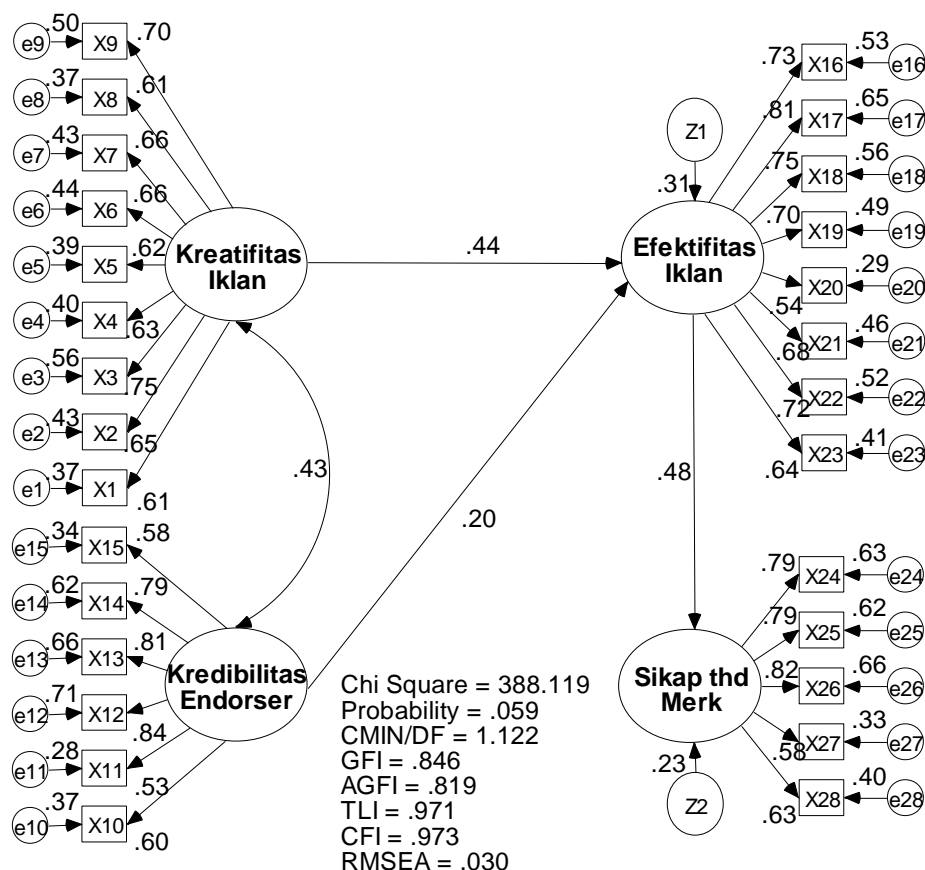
e9 .50 X9 .70
e8 .37 X8 .61
e7 .43 X7 .66
e6 .44 X6 .66
e5 .39 X5 .62
e4 .40 X4 .63
e3 .56 X3 .75
e2 .43 X2 .65
e1 .37 X1 .61

Kreatifitas Iklan

.43

e15 .34 X15 .58
e14 .62 X14 .79
e13 .66 X13 .81
e12 .71 X12 .84
e11 .28 X11 .53
e10 .37 X10 .60

Kredibilitas Endorser

.44

.20

Z1
.31

Efektifitas Iklan

.73 X16 .53 e16
.81 X17 .65 e17
.75 X18 .56 e18
.70 X19 .49 e19
X20 .29 e20
.54 X21 .46 e21
.68 X22 .52 e22
.72 X23 .41 e23
.64

.48

Sikap thd Merk

.79 X24 .63 e24
.79 X25 .62 e25
.82 X26 .66 e26
X27 .33 e27
.58 X28 .40 e28
.63

.23
Z2

Chi Square = 388.119
Probability = .059
CMIN/DF = 1.122
GFI = .846
AGFI = .819
TLI = .971
CFI = .973
RMSEA = .030